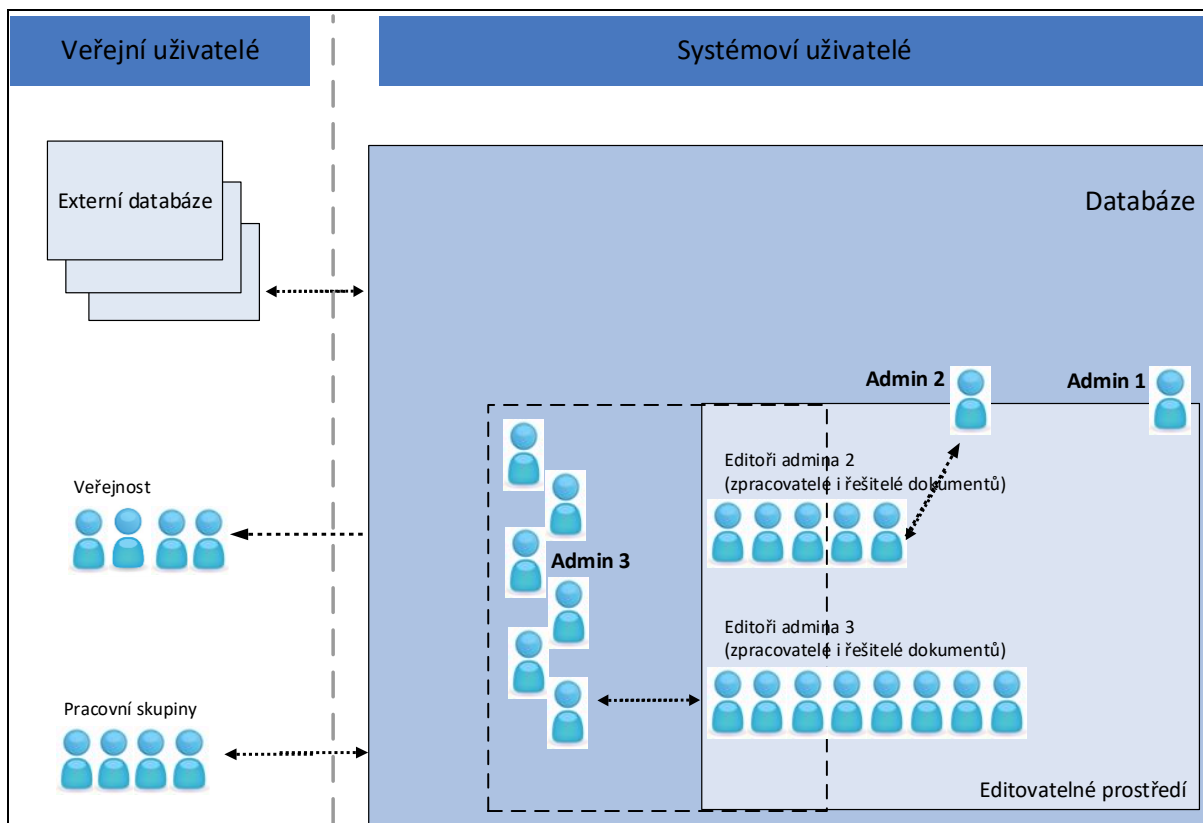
Veřejní uživatelé

Systémoví uživatelé

Externí databáze

Databáze

Admin 2

Admin 1

Editoři admina 2
(zpracovatelé i řešitelé dokumentů)

Veřejnost

Admin 3

Editoři admina 3
(zpracovatelé i řešitelé dokumentů)

Pracovní skupiny

Editovatelné prostředí